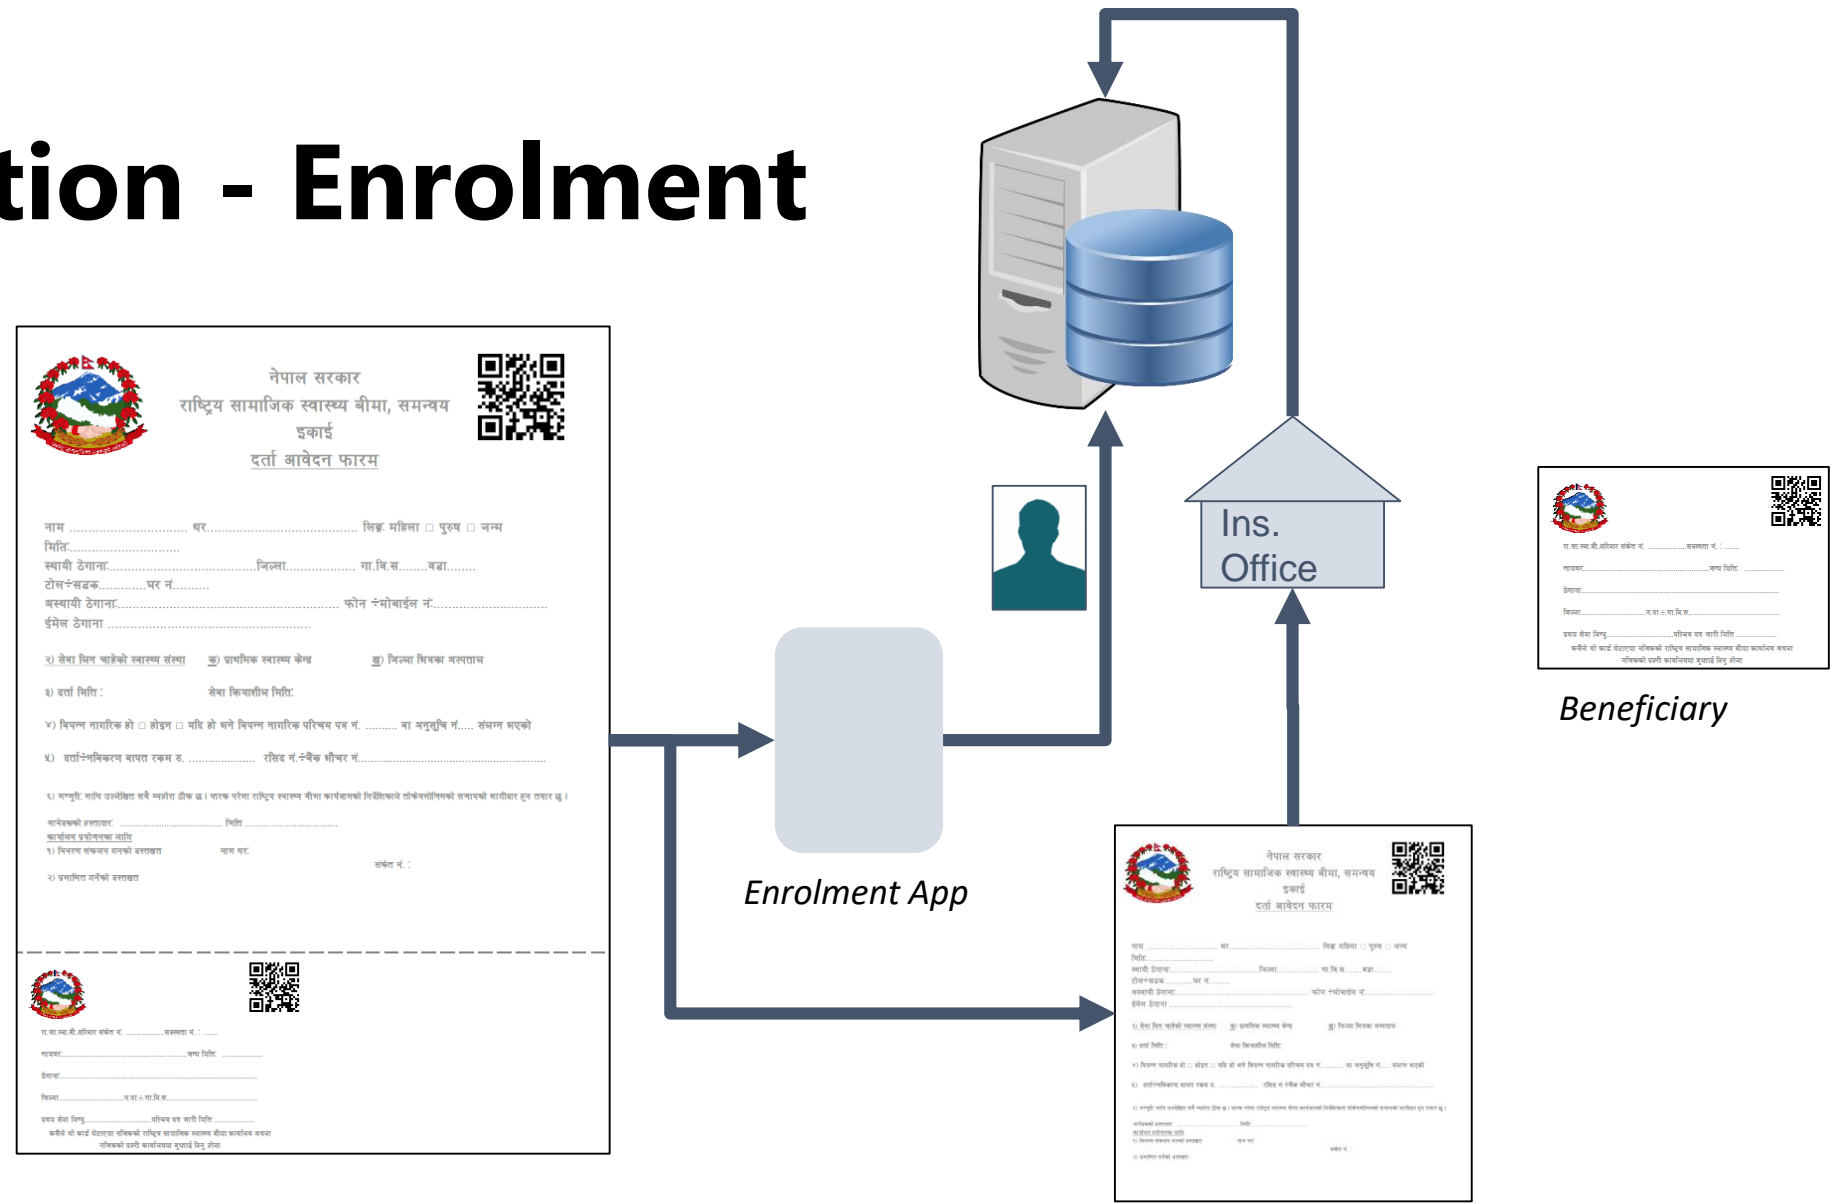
tion - Enrolment

नेपाल सरकार
राष्ट्रिय सामाजिक स्वास्थ्य बीमा, समन्वय इकाई
दर्ता आवेदन फारम

नाम ................ थर................ लिङ्ग महिला □ पुरुष □ अन्य
मिति................
स्थायी ठेगाना................जिल्ला................ गा.वि.स........वडा........
टोल÷सडक............घर नं.........
अस्थायी ठेगाना................ फोन ÷मोबाईल नं................
ईमेल ठेगाना ................

२) सेवा लिन चाहेको स्वास्थ्य संस्था क) प्राथमिक स्वास्थ्य केन्द्र ख) जिल्ला स्थित अस्पताल

३) दर्ता मिति : सेवा क्रियाशील मिति:

४) विपन्न नागरिक हो □ होइन □ यदि हो भने विपन्न नागरिक परिचय पत्र नं. .......... वा अनुसूचि नं..... संलग्न भएको

५) दर्ता÷नविकरण वापत रकम रु. .......... रसिद नं.÷बैंक भौचर नं..........

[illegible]

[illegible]

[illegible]

Ins. Office

Enrolment App

Beneficiary

नेपाल सरकार
राष्ट्रिय सामाजिक स्वास्थ्य बीमा, समन्वय इकाई
दर्ता आवेदन फारम

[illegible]